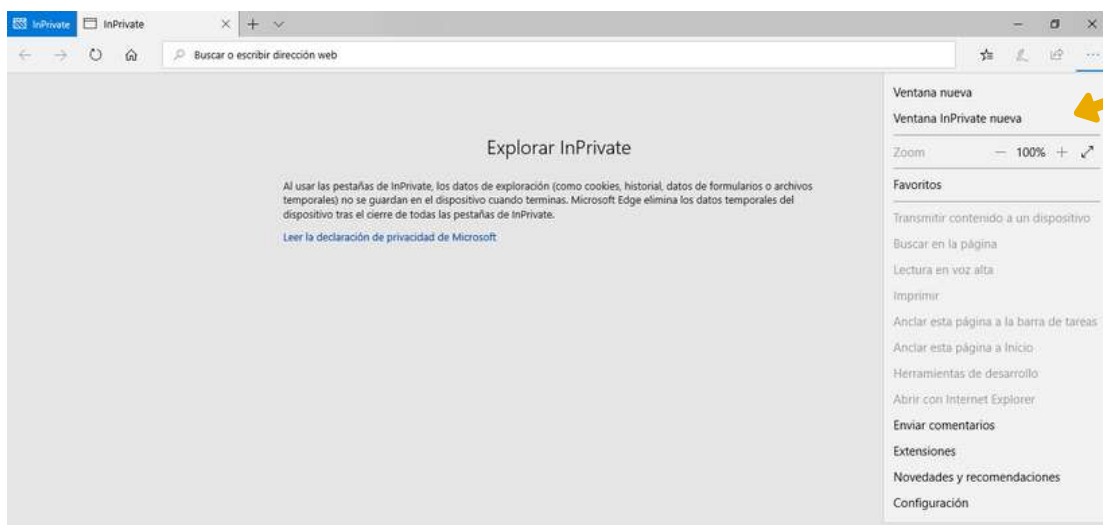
InPrivate InPrivate

Buscar o escribir dirección web

Explorar InPrivate

Al usar las pestañas de InPrivate, los datos de exploración (como cookies, historial, datos de formularios o archivos temporales) no se guardan en el dispositivo cuando terminas. Microsoft Edge elimina los datos temporales del dispositivo tras el cierre de todas las pestañas de InPrivate.

Leer la declaración de privacidad de Microsoft

Ventana nueva
Ventana InPrivate nueva
Zoom — 100% +
Favoritos
Transmitir contenido a un dispositivo
Buscar en la página
Lectura en voz alta
Imprimir
Anclar esta página a la barra de tareas
Anclar esta página a Inicio
Herramientas de desarrollo
Abrir con Internet Explorer
Enviar comentarios
Extensiones
Novedades y recomendaciones
Configuración